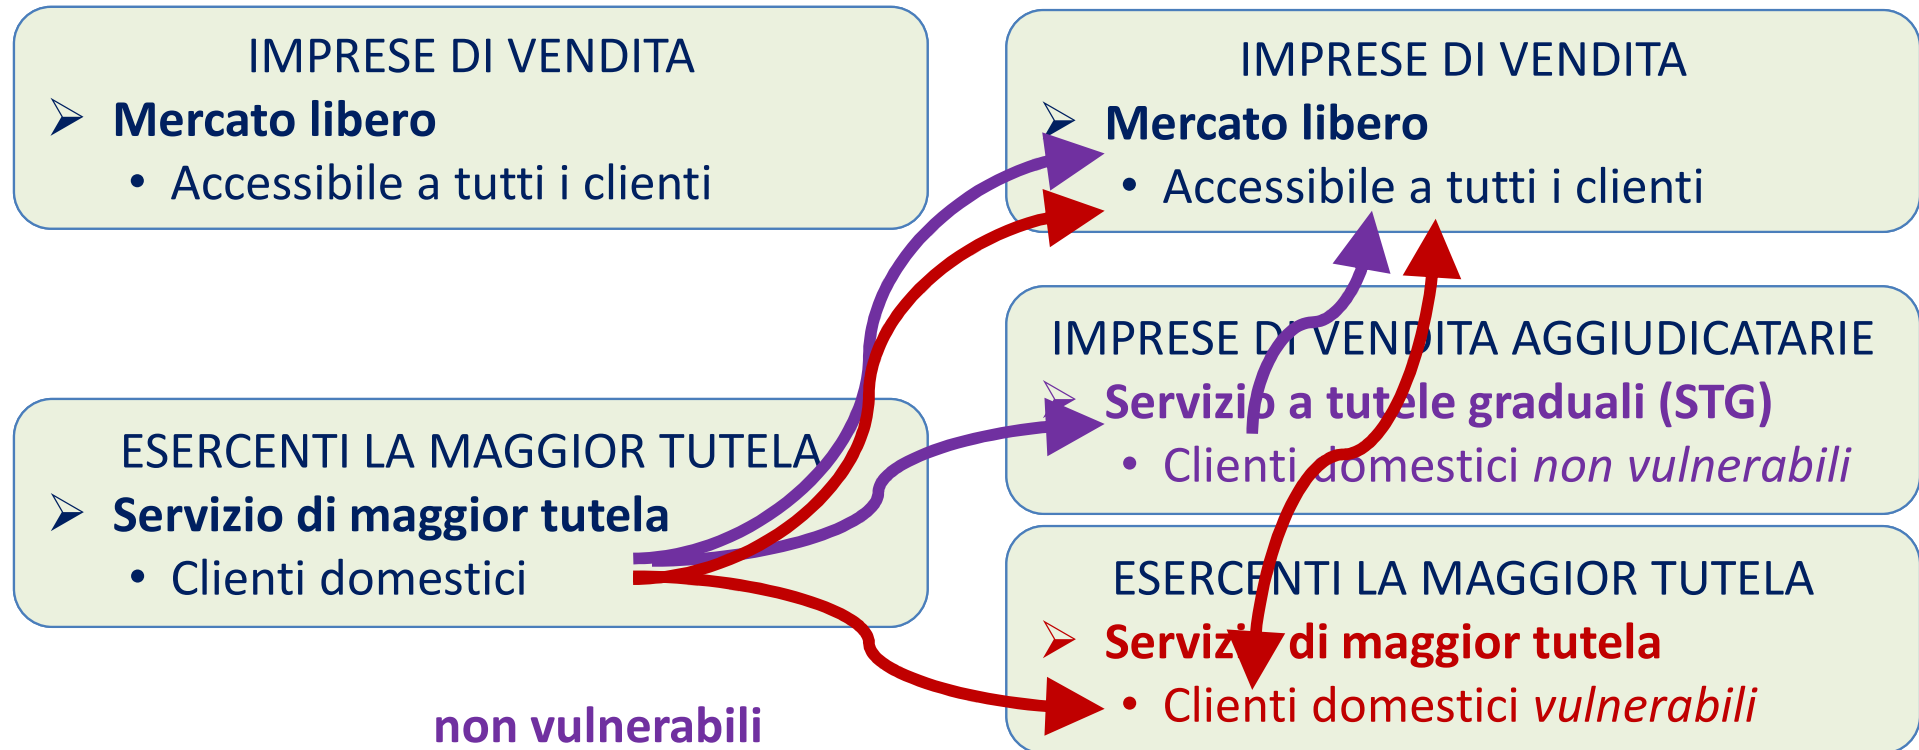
IMPRESE DI VENDITA
➢ **Mercato libero**
• Accessibile a tutti i clienti

ESERCENTI LA MAGGIOR TUTELA
➢ **Servizio di maggior tutela**
• Clienti domestici

non vulnerabili

IMPRESE DI VENDITA
➢ **Mercato libero**
• Accessibile a tutti i clienti

IMPRESE DI VENDITA AGGIUDICATARIE
➢ **Servizio a tutele graduali (STG)**
• Clienti domestici *non vulnerabili*

ESERCENTI LA MAGGIOR TUTELA
➢ **Servizio di maggior tutela**
• Clienti domestici *vulnerabili*